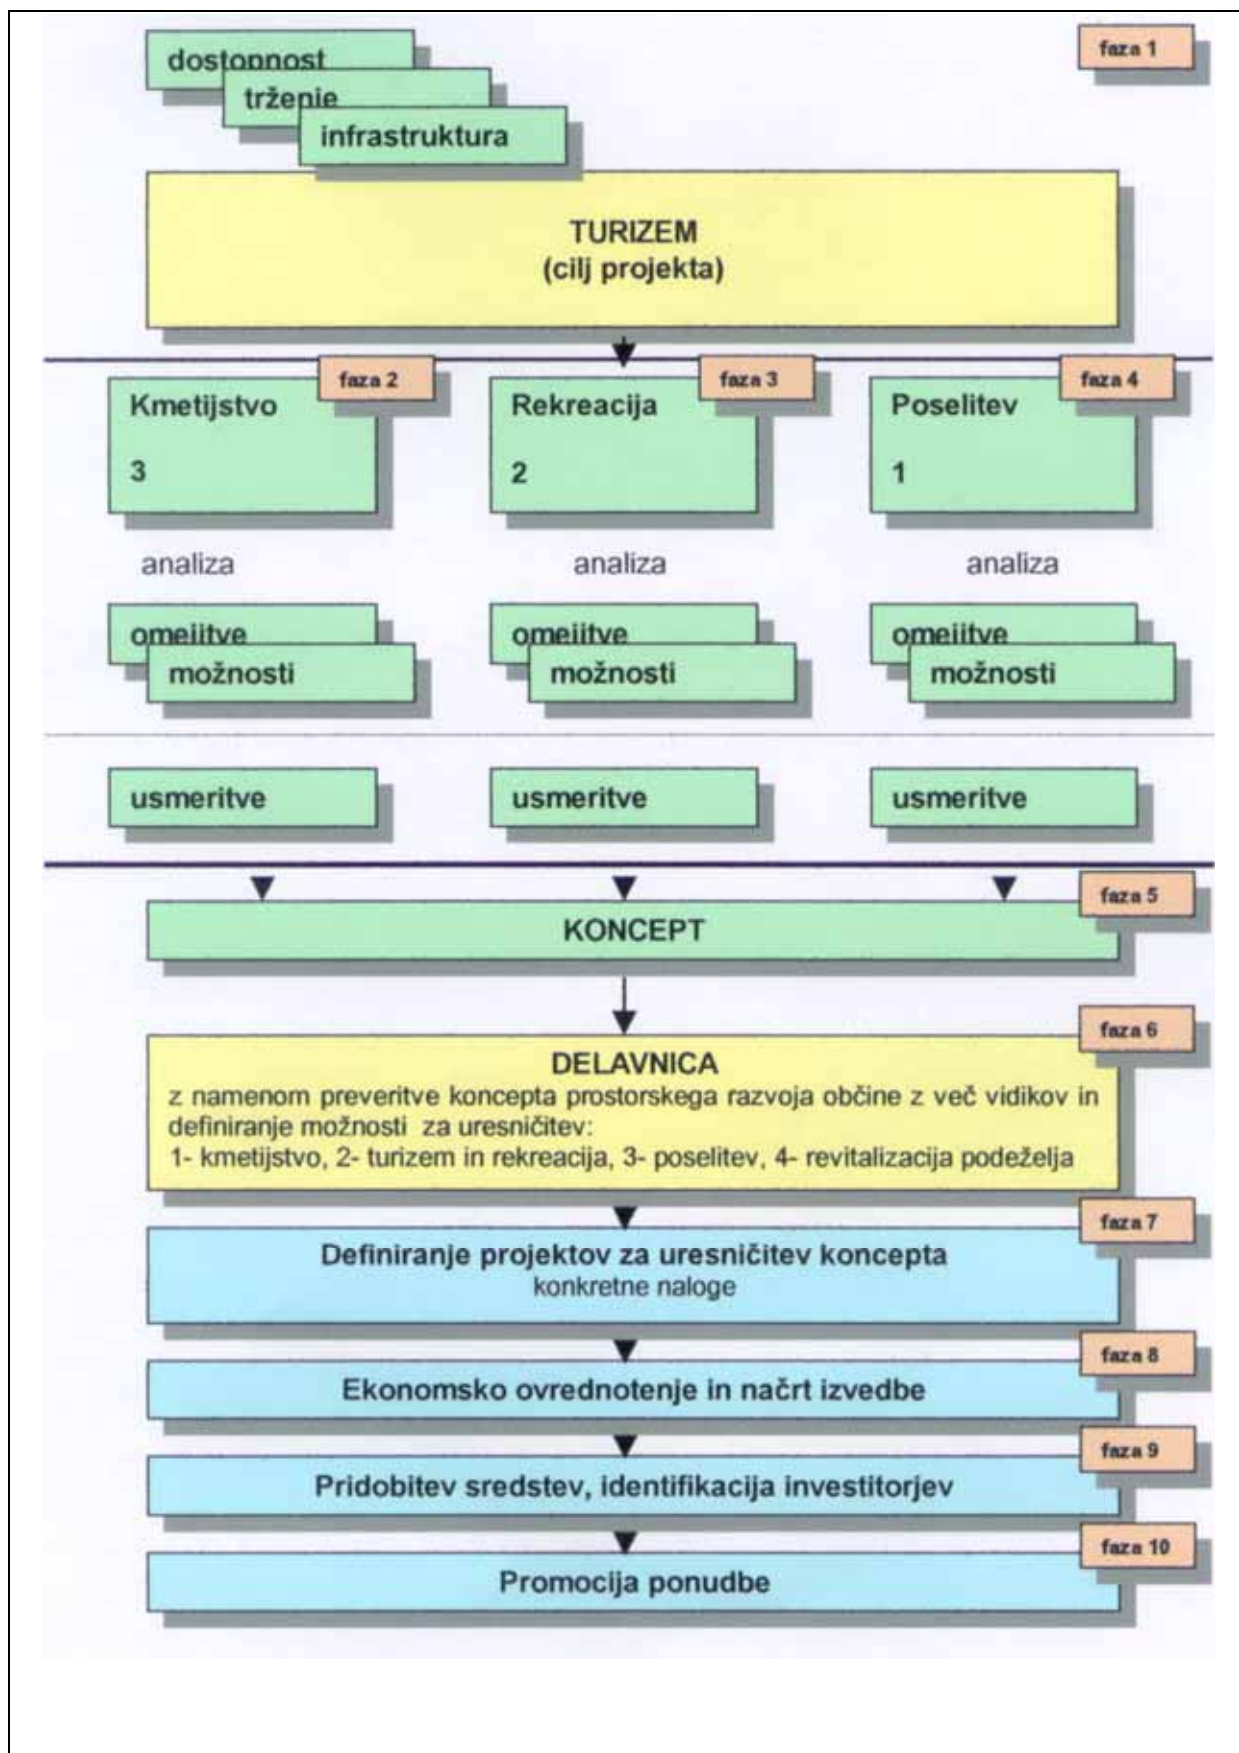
dostopnost
trženje
infrastruktura

faza 1

TURIZEM
(cilj projekta)

faza 2
Kmetijstvo
3

faza 3
Rekreacija
2

faza 4
Poselitev
1

analiza

analiza

analiza

omejitve
možnosti

omejitve
možnosti

omejitve
možnosti

usmeritve

usmeritve

usmeritve

faza 5
KONCEPT

faza 6
DELAVNICA
z namenom preveritve koncepta prostorskega razvoja občine z več vidikov in definiranje možnosti za uresničitev:
1- kmetijstvo, 2- turizem in rekreacija, 3- poselitev, 4- revitalizacija podeželja

faza 7
Definiranje projektov za uresničitev koncepta
konkretne naloge

faza 8
Ekonomsko ovrednotenje in načrt izvedbe

faza 9
Pridobitev sredstev, identifikacija investitorjev

faza 10
Promocija ponudbe